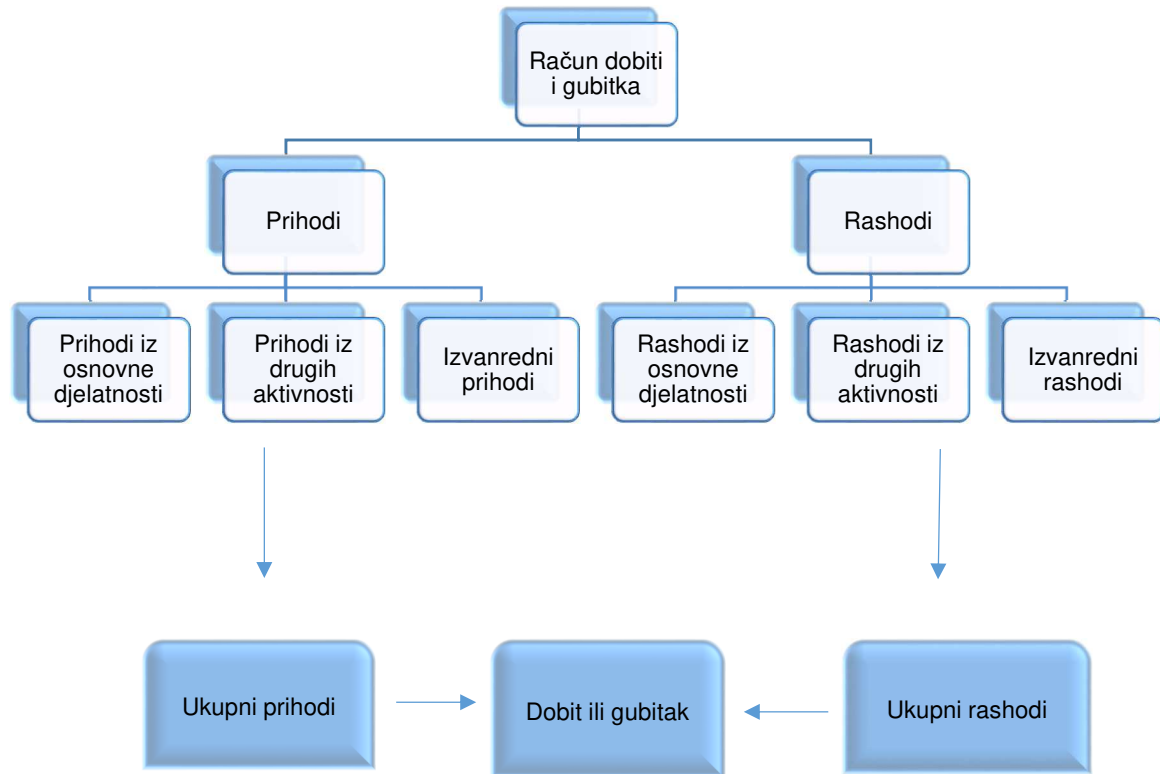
Račun dobiti i gubitka

Prihodi

Rashodi

Prihodi iz osnovne djelatnosti

Prihodi iz drugih aktivnosti

Izvanredni prihodi

Rashodi iz osnovne djelatnosti

Rashodi iz drugih aktivnosti

Izvanredni rashodi

Ukupni prihodi

Dobit ili gubitak

Ukupni rashodi